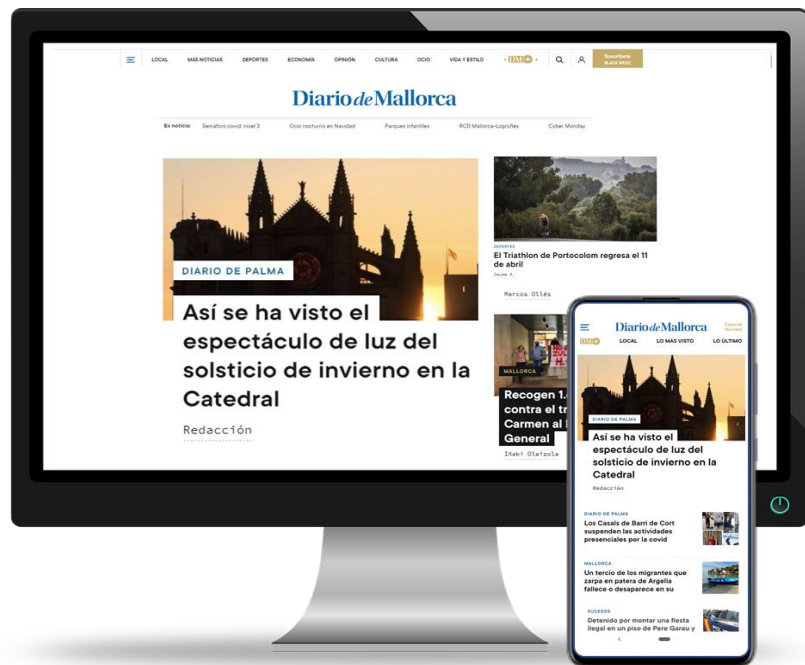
LOCAL MÁS NOTICIAS DEPORTES ECONOMÍA OPINIÓN CULTURA OCIO VIDA Y ESTILO

Suscríbete BLACK WEEK

Diario de Mallorca

Es noticia: Semáforo covid: nivel 3 Ocio nocturno en Navidad Parques infantiles RCD Mallorca-Logroñés Cyber Monday

DIARIO DE PALMA

Así se ha visto el espectáculo de luz del solsticio de invierno en la Catedral

Redacción

DEPORTES

El Triathlon de Portocolom regresa el 11 de abril

Jaume A.

Marcos Ollés

MALLORCA

Recogen 1.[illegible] contra el tr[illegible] Carmen al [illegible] General

Iñaki Olaizola

Diario de Mallorca

Especial Navidad

LOCAL LO MÁS VISTO LO ÚLTIMO

DIARIO DE PALMA

Así se ha visto el espectáculo de luz del solsticio de invierno en la Catedral

Redacción

DIARIO DE PALMA

Los Casals de Barri de Cort suspenden las actividades presenciales por la covid

MALLORCA

Un tercio de los migrantes que zarpa en patera de Argelia fallece o desaparece en su

SUCESOS

Detenido por montar una fiesta ilegal en un piso de Pere Garau y